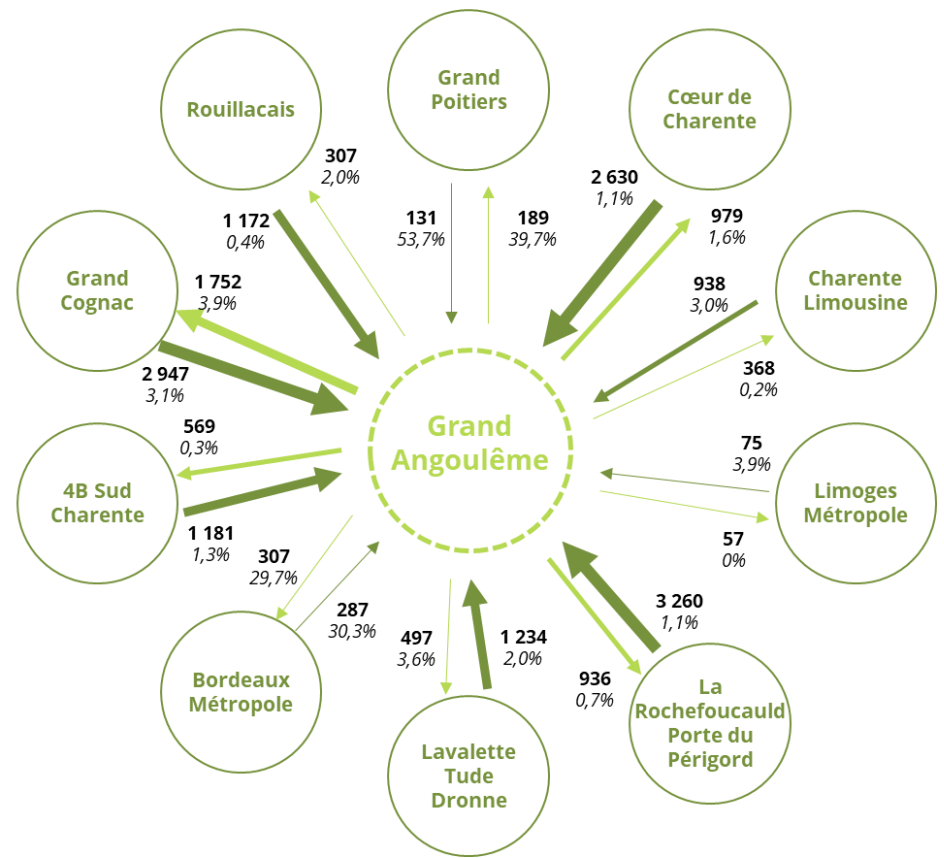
Rouillacais

Grand Poitiers

Cœur de Charente

307
2,0%

131
53,7%

189
39,7%

2 630
1,1%

979
1,6%

1 172
0,4%

Grand Cognac

1 752
3,9%

938
3,0%

Charente Limousine

2 947
3,1%

368
0,2%

569
0,3%

Grand Angoulême

75
3,9%

4B Sud Charente

Limoges Métropole

1 181
1,3%

57
0%

307
29,7%

287
30,3%

497
3,6%

1 234
2,0%

3 260
1,1%

936
0,7%

Bordeaux Métropole

Lavalette Tude Dronne

La Rochefoucauld Porte du Périgord